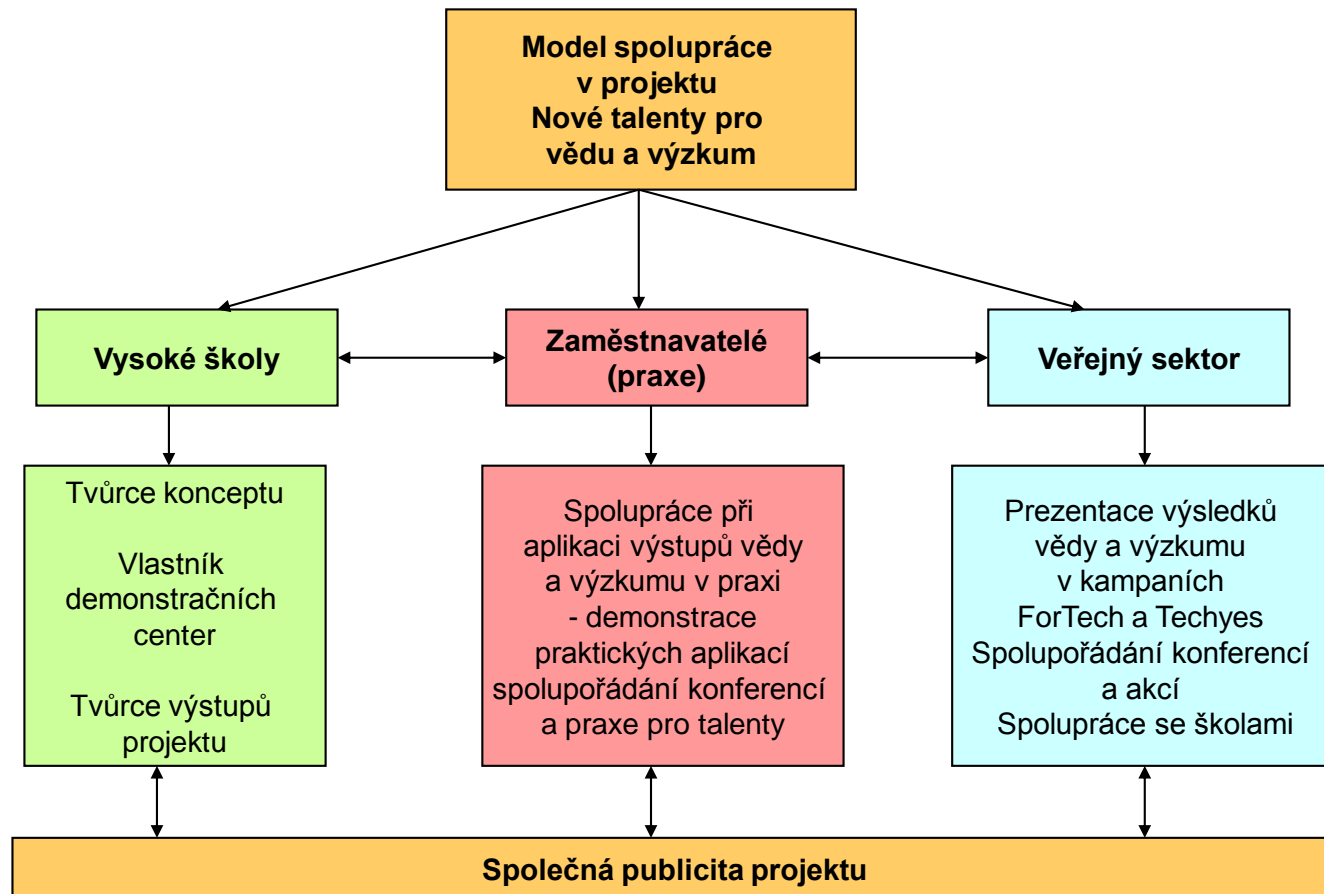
Model spolupráce v projektu Nové talenty pro vědu a výzkum

Vysoké školy

Zaměstnavatelé (praxe)

Veřejný sektor

Tvůrce konceptu

Vlastník demonstračních center

Tvůrce výstupů projektu

Spolupráce při aplikaci výstupů vědy a výzkumu v praxi - demonstrace praktických aplikací spolupořádání konferencí a praxe pro talenty

Prezentace výsledků vědy a výzkumu v kampaních ForTech a Techyes Spolupořádání konferencí a akcí Spolupráce se školami

Společná publicita projektu